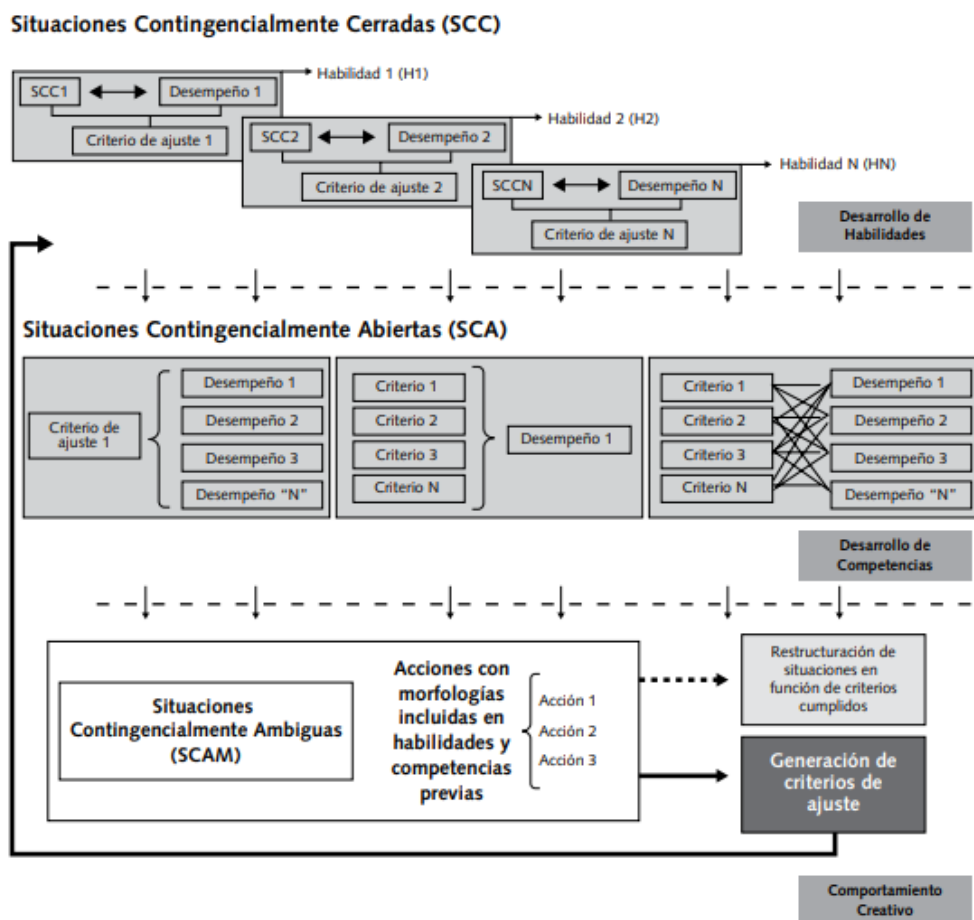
Situaciones Contingencialmente Cerradas (SCC)

SCC1
Desempeño 1
Criterio de ajuste 1
Habilidad 1 (H1)

SCC2
Desempeño 2
Criterio de ajuste 2
Habilidad 2 (H2)

SCCN
Desempeño N
Criterio de ajuste N
Habilidad N (HN)

Desarrollo de Habilidades

Situaciones Contingencialmente Abiertas (SCA)

Criterio de ajuste 1
Desempeño 1
Desempeño 2
Desempeño 3
Desempeño "N"

Criterio 1
Criterio 2
Criterio 3
Criterio N
Desempeño 1

Criterio 1
Criterio 2
Criterio 3
Criterio N
Desempeño 1
Desempeño 2
Desempeño 3
Desempeño "N"

Desarrollo de Competencias

Situaciones Contingencialmente Ambiguas (SCAM)

Acciones con morfologías incluidas en habilidades y competencias previas

Acción 1
Acción 2
Acción 3

Restructuración de situaciones en función de criterios cumplidos

Generación de criterios de ajuste

Comportamiento Creativo